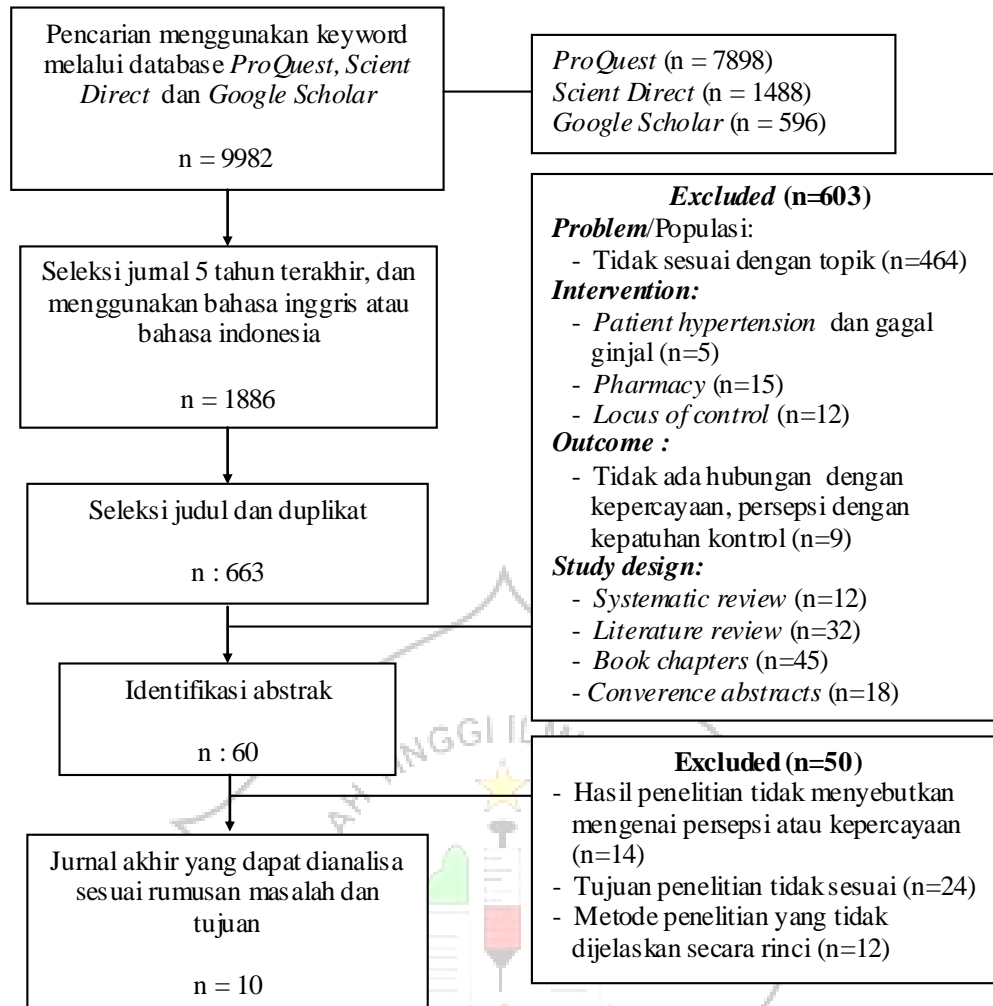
Pencarian menggunakan keyword melalui database *ProQuest, Scient Direct* dan *Google Scholar*

n = 9982

*ProQuest* (n = 7898)
*Scient Direct* (n = 1488)
*Google Scholar* (n = 596)

Seleksi jurnal 5 tahun terakhir, dan menggunakan bahasa inggris atau bahasa indonesia

n = 1886

*Excluded* (n=603)
*Problem*/Populasi:
- Tidak sesuai dengan topik (n=464)
*Intervention:*
- *Patient hypertension* dan gagal ginjal (n=5)
- *Pharmacy* (n=15)
- *Locus of control* (n=12)
*Outcome :*
- Tidak ada hubungan dengan kepercayaan, persepsi dengan kepatuhan kontrol (n=9)
*Study design:*
- *Systematic review* (n=12)
- *Literature review* (n=32)
- *Book chapters* (n=45)
- *Converence abstracts* (n=18)

Seleksi judul dan duplikat

n : 663

Identifikasi abstrak

n : 60

Excluded (n=50)
- Hasil penelitian tidak menyebutkan mengenai persepsi atau kepercayaan (n=14)
- Tujuan penelitian tidak sesuai (n=24)
- Metode penelitian yang tidak dijelaskan secara rinci (n=12)

Jurnal akhir yang dapat dianalisa sesuai rumusan masalah dan tujuan

n = 10

NGGI IL